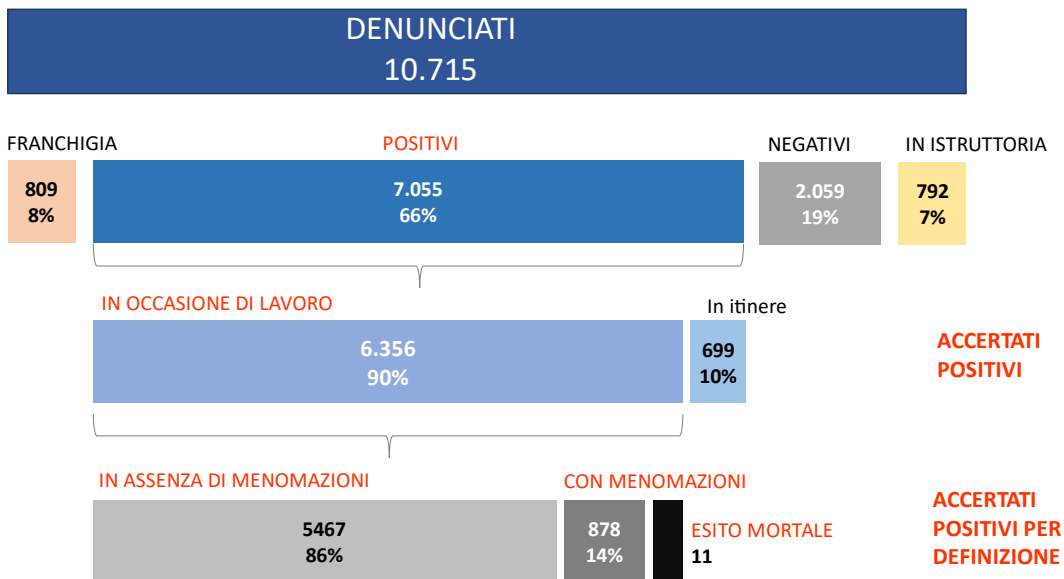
DENUNCIATI
10.715

FRANCHIGIA
809
8%

POSITIVI
7.055
66%

NEGATIVI
2.059
19%

IN ISTRUTTORIA
792
7%

IN OCCASIONE DI LAVORO
6.356
90%

In itinere
699
10%

ACCERTATI POSITIVI

IN ASSENZA DI MENOMAZIONI
5467
86%

CON MENOMAZIONI
878
14%

ESITO MORTALE
11

ACCERTATI POSITIVI PER DEFINIZIONE